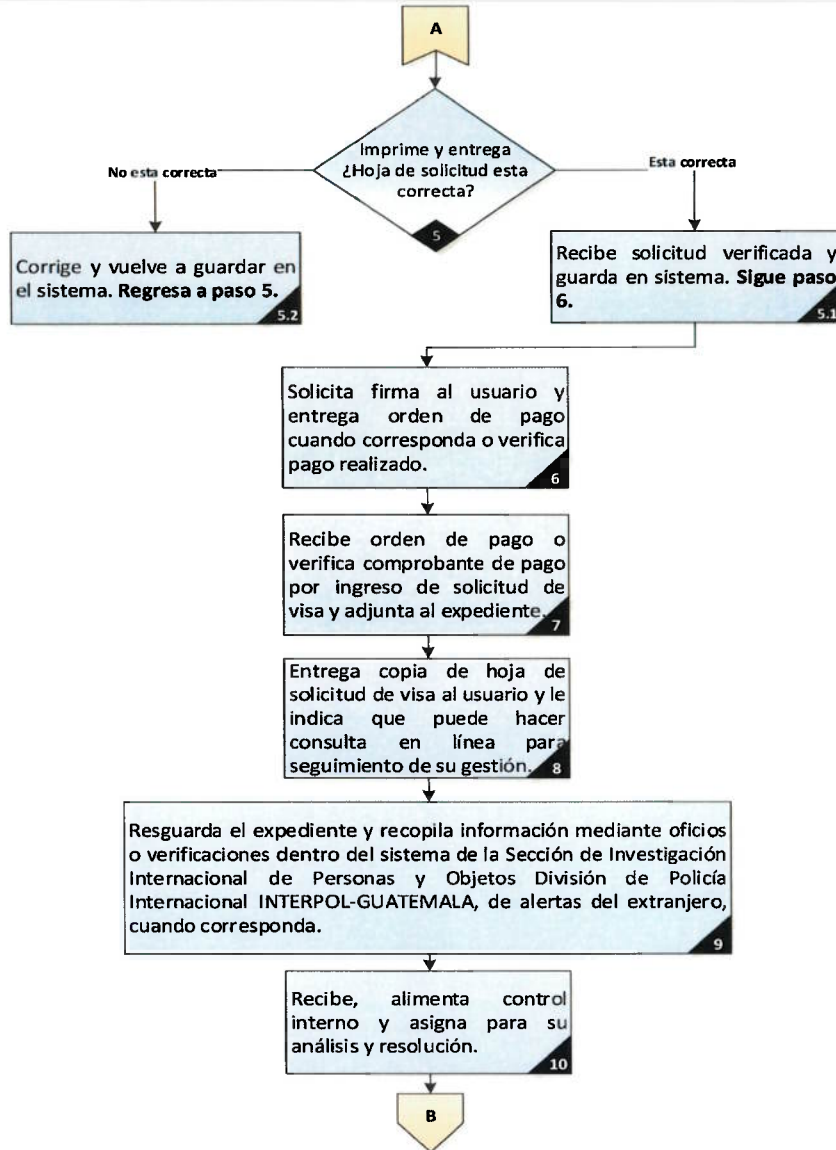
A

Imprime y entrega ¿Hoja de solicitud esta correcta?

5

No esta correcta

Esta correcta

Corrige y vuelve a guardar en el sistema. **Regresa a paso 5.**

5.2

Recibe solicitud verificada y guarda en sistema. **Sigue paso 6.**

5.1

Solicita firma al usuario y entrega orden de pago cuando corresponda o verifica pago realizado.

6

Recibe orden de pago o verifica comprobante de pago por ingreso de solicitud de visa y adjunta al expediente.

7

Entrega copia de hoja de solicitud de visa al usuario y le indica que puede hacer consulta en línea para seguimiento de su gestión.

8

Resguarda el expediente y recopila información mediante oficios o verificaciones dentro del sistema de la Sección de Investigación Internacional de Personas y Objetos División de Policía Internacional INTERPOL-GUATEMALA, de alertas del extranjero, cuando corresponda.

9

Recibe, alimenta control interno y asigna para su análisis y resolución.

10

B